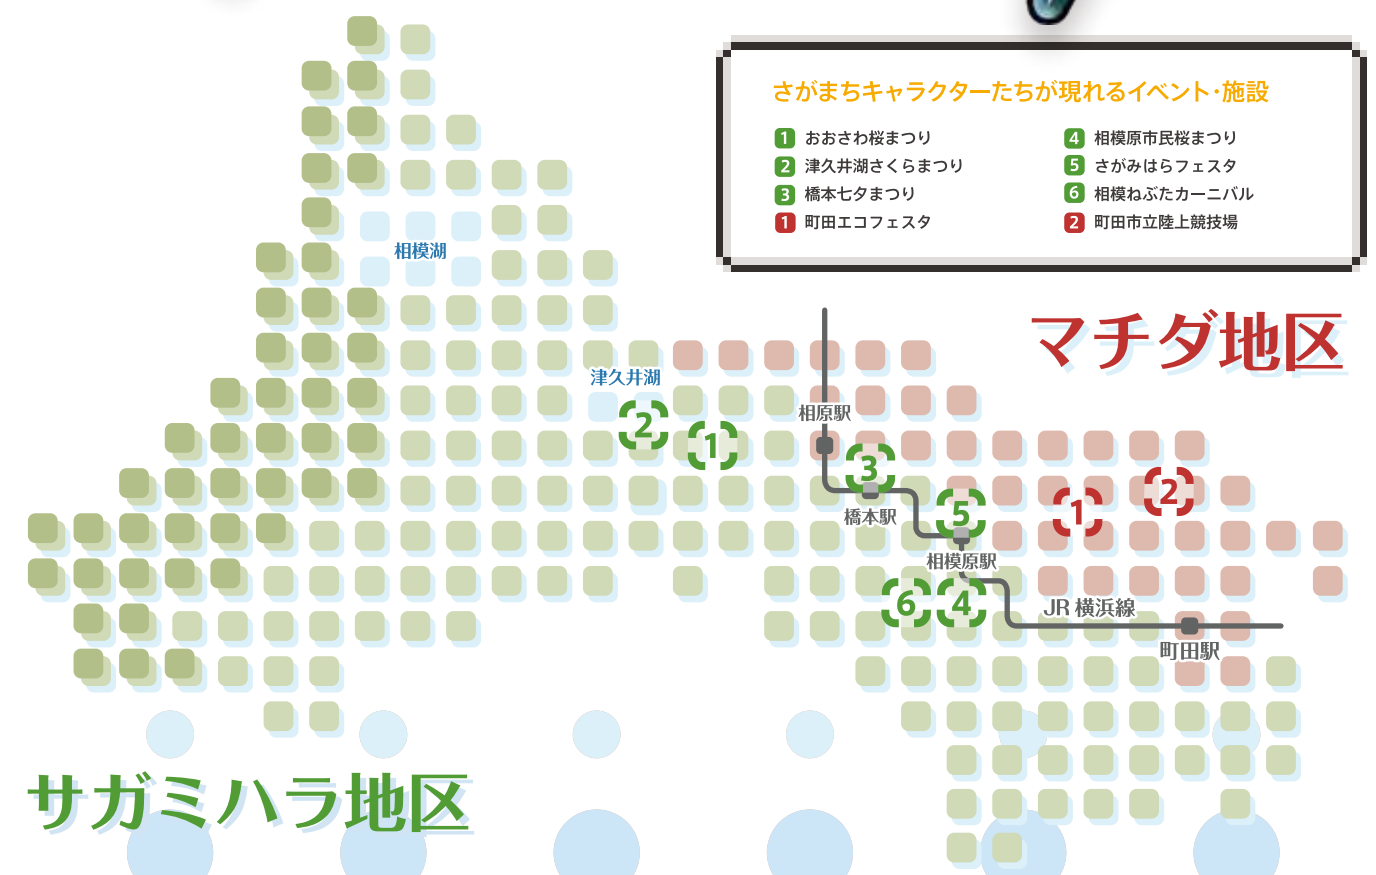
さがまちキャラクターたちが現れるイベント・施設

1 おおさわ桜まつり
2 津久井湖さくらまつり
3 橋本七夕まつり
1 町田エコフェスタ
4 相模原市民桜まつり
5 さがみはらフェスタ
6 相模ねぶたカーニバル
2 町田市立陸上競技場

マチダ地区

相模湖

津久井湖

相原駅

橋本駅

相模原駅

JR 横浜線

町田駅

2 1 3 5 1 2 6 4

サガミハラ地区